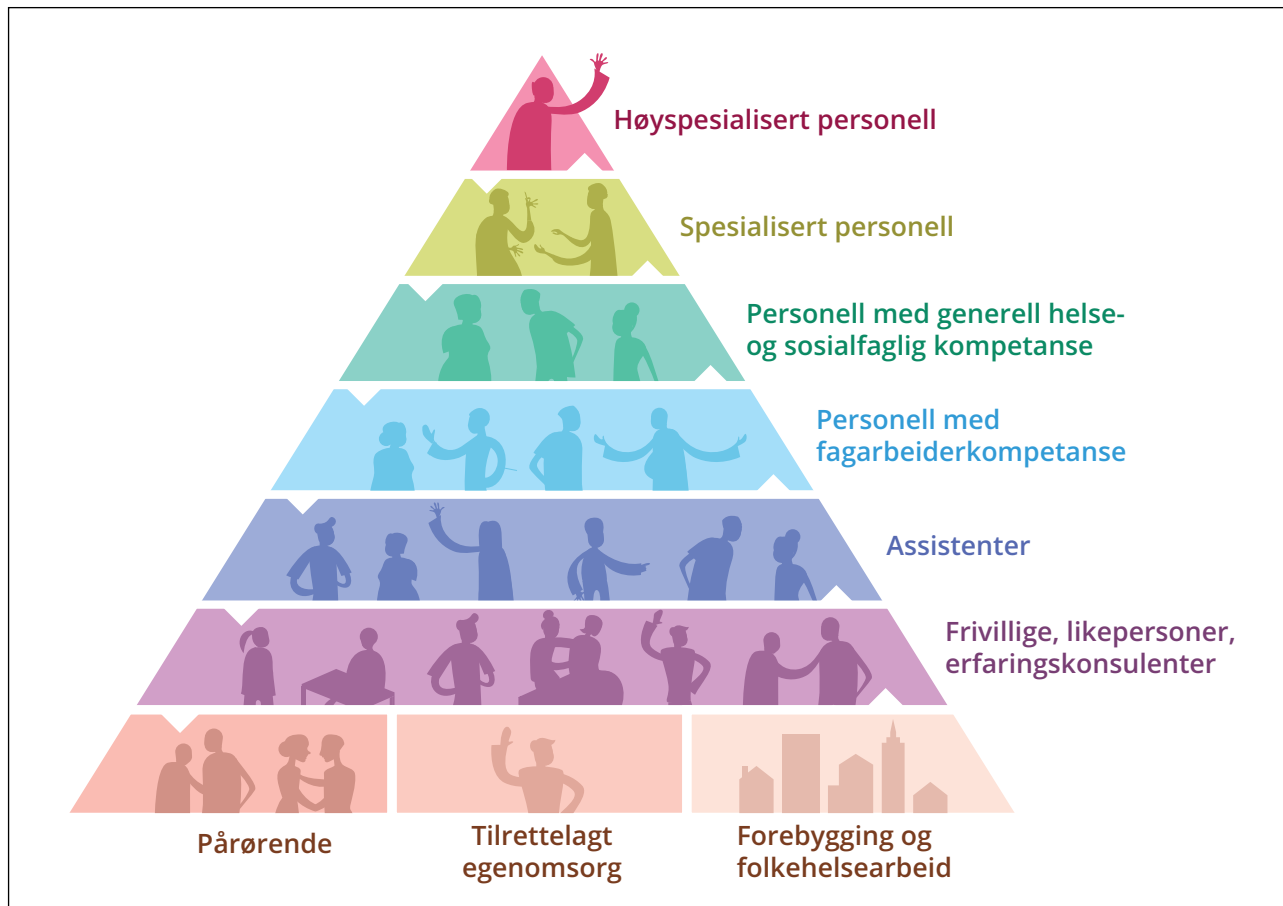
Høyspesialisert personell

Spesialisert personell

Personell med generell helse- og sosialfaglig kompetanse

Personell med fagarbeiderkompetanse

Assistenter

Frivillige, likepersoner, erfaringskonsulenter

Pårørende

Tilrettelagt egenomsorg

Forebygging og folkehelsearbeid